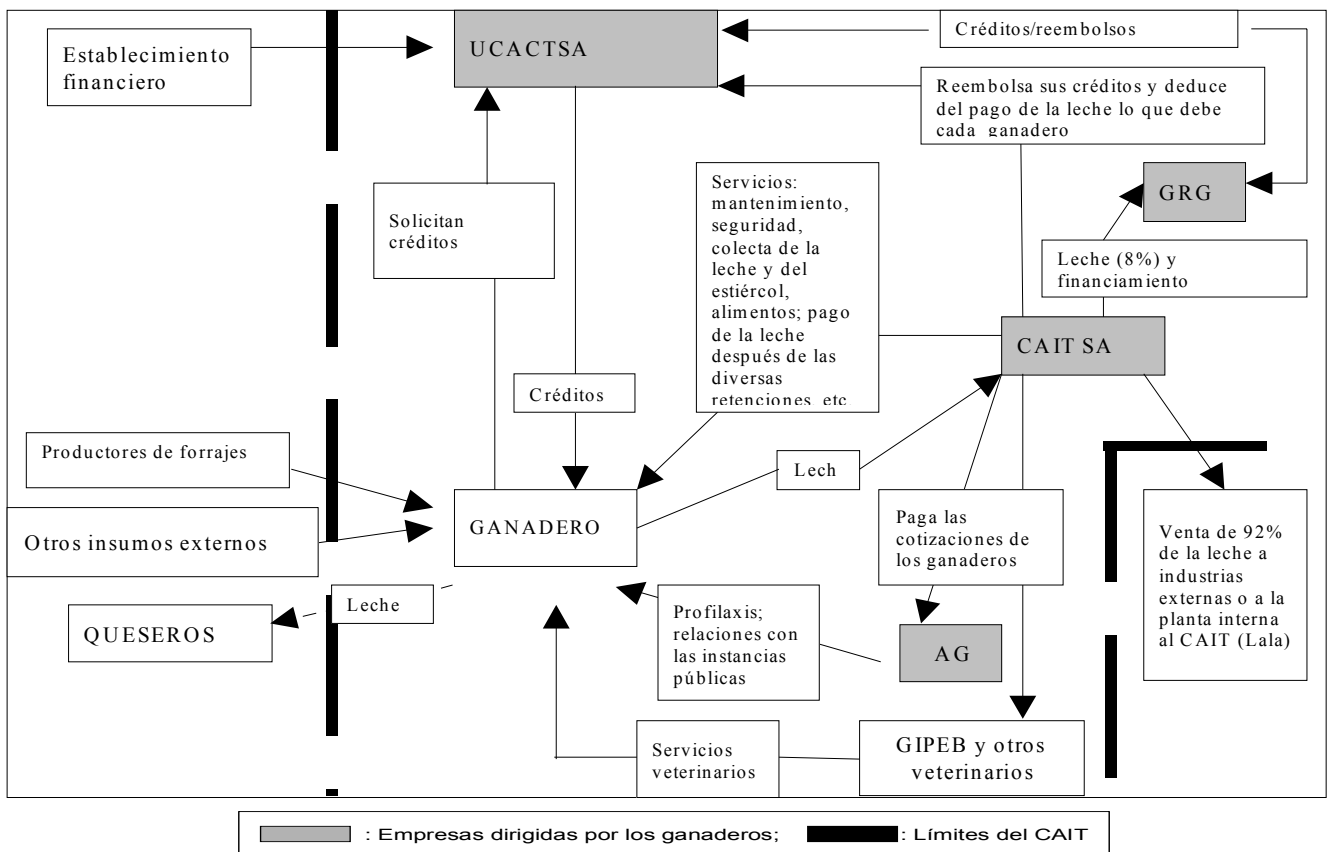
Establecimiento financiero

UCACTSA

Créditos/reembolsos

Reembolsa sus créditos y deduce del pago de la leche lo que debe cada ganadero

GRG

Solicitan créditos

Servicios: mantenimiento, seguridad, colecta de la leche y del estiércol, alimentos; pago de la leche después de las diversas retenciones etc

Leche (8%) y financiamiento

CAIT SA

Créditos

Productores de forrajes

Lech

GANADERO

Otros insumos externos

Paga las cotizaciones de los ganaderos

Venta de 92% de la leche a industrias externas o a la planta interna al CAIT (Lala)

Leche

QUESEROS

Profilaxis; relaciones con las instancias públicas

AG

Servicios veterinarios

GIPEB y otros veterinarios

: Empresas dirigidas por los ganaderos; : Límites del CAIT